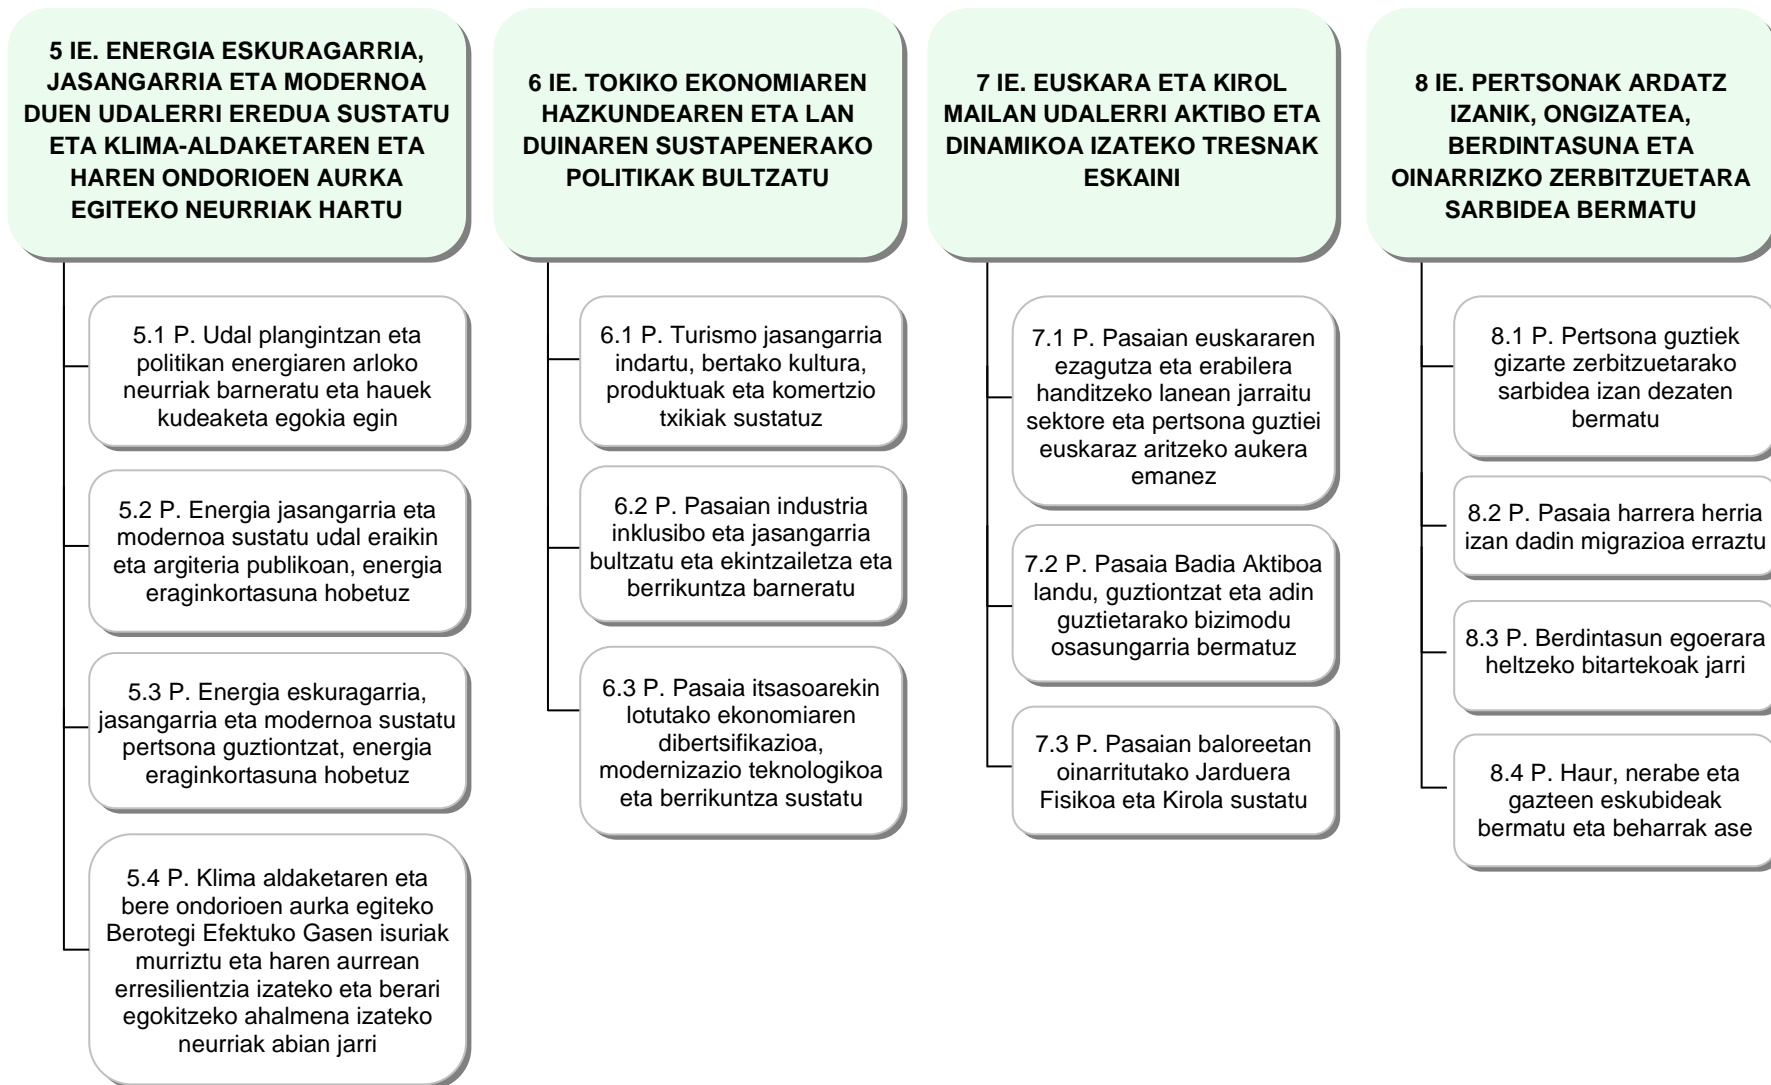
5 IE. ENERGIA ESKURAGARRIA, JASANGARRIA ETA MODERNOA DUEN UDALERRI EREDUA SUSTATU ETA KLIMA-ALDAKETAREN ETA HAREN ONDORIOEN AURKA EGITEKO NEURRIAK HARTU

5.1 P. Udal plangintzan eta politikan energiaren arloko neurriak barneratu eta hauek kudeaketa egokia egin

5.2 P. Energia jasangarria eta modernoa sustatu udal eraikin eta argiteria publikoan, energia eraginkortasuna hobetuz

5.3 P. Energia eskuragarria, jasangarria eta modernoa sustatu pertsona guztiontzat, energia eraginkortasuna hobetuz

5.4 P. Klima aldaketaren eta bere ondorioen aurka egiteko Berotegi Efektuko Gasen isuriak murriztu eta haren aurrean erresilientzia izateko eta berari egokitzeko ahalmena izateko neurriak abian jarri

6 IE. TOKIKO EKONOMIAREN HAZKUNDEAREN ETA LAN DUINAREN SUSTAPENERAKO POLITIKAK BULTZATU

6.1 P. Turismo jasangarria indartu, bertako kultura, produktuak eta komertzio txikiak sustatuz

6.2 P. Pasaian industria inklusibo eta jasangarria bultzatu eta ekintzailetza eta berrikuntza barneratu

6.3 P. Pasaia itsasoarekin lotutako ekonomiaren dibertsifikazioa, modernizazio teknologikoa eta berrikuntza sustatu

7 IE. EUSKARA ETA KIROL MAILAN UDALERRI AKTIBO ETA DINAMIKOA IZATEKO TRESNAK ESKAINI

7.1 P. Pasaian euskararen ezagutza eta erabilera handitzeko lanean jarraitu sektore eta pertsona guztiei euskaraz aritzeko aukera emanez

7.2 P. Pasaia Badia Aktiboa landu, guztiontzat eta adin guztietarako bizimodu osasungarria bermatuz

7.3 P. Pasaian baloreetan oinarritutako Jarduera Fisikoa eta Kirola sustatu

8 IE. PERTSONAK ARDATZ IZANIK, ONGIZATEA, BERDINTASUNA ETA OINARRIZKO ZERBITZUETARA SARBIDEA BERMATU

8.1 P. Pertsona guztiek gizarte zerbitzuetarako sarbidea izan dezaten bermatu

8.2 P. Pasaia harrera herria izan dadin migrazioa erraztu

8.3 P. Berdintasun egoerara heltzeko bitartekoak jarri

8.4 P. Haur, nerabe eta gazteen eskubideak bermatu eta beharrak ase